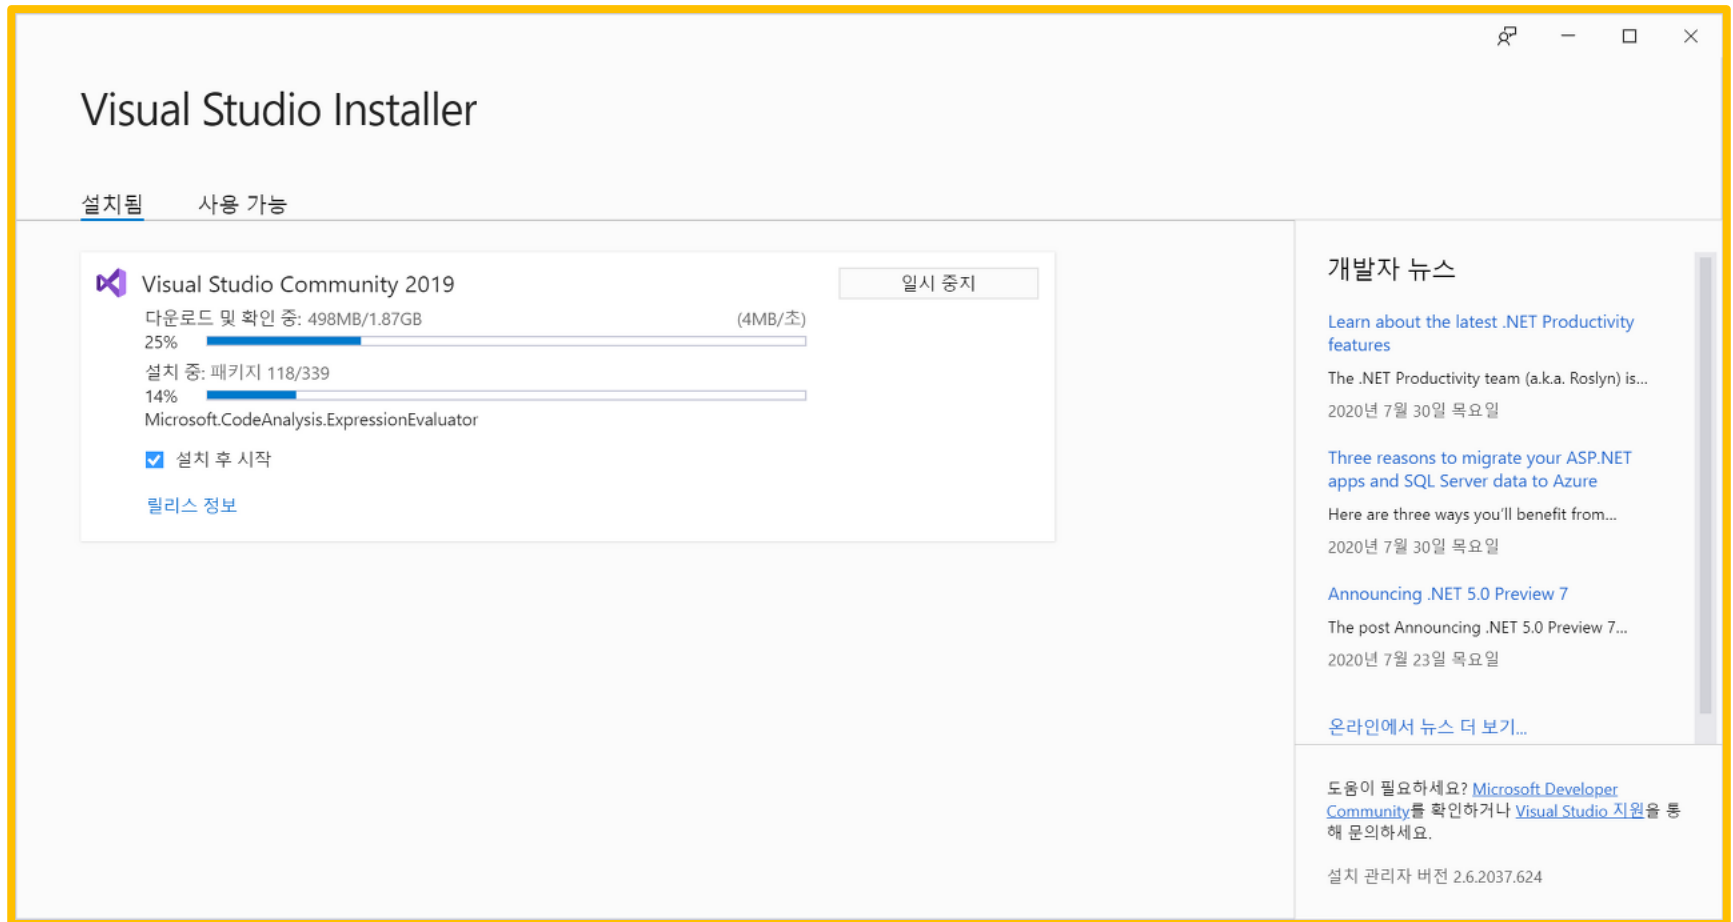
Visual Studio Installer

설치됨 사용 가능

Visual Studio Community 2019

일시 중지

다운로드 및 확인 중: 498MB/1.87GB (4MB/초)

25%

설치 중: 패키지 118/339

14%

Microsoft.CodeAnalysis.ExpressionEvaluator

설치 후 시작

릴리스 정보

개발자 뉴스

Learn about the latest .NET Productivity features

The .NET Productivity team (a.k.a. Roslyn) is...

2020년 7월 30일 목요일

Three reasons to migrate your ASP.NET apps and SQL Server data to Azure

Here are three ways you'll benefit from...

2020년 7월 30일 목요일

Announcing .NET 5.0 Preview 7

The post Announcing .NET 5.0 Preview 7...

2020년 7월 23일 목요일

온라인에서 뉴스 더 보기...

도움이 필요하세요? Microsoft Developer Community를 확인하거나 Visual Studio 지원을 통해 문의하세요.

설치 관리자 버전 2.6.2037.624